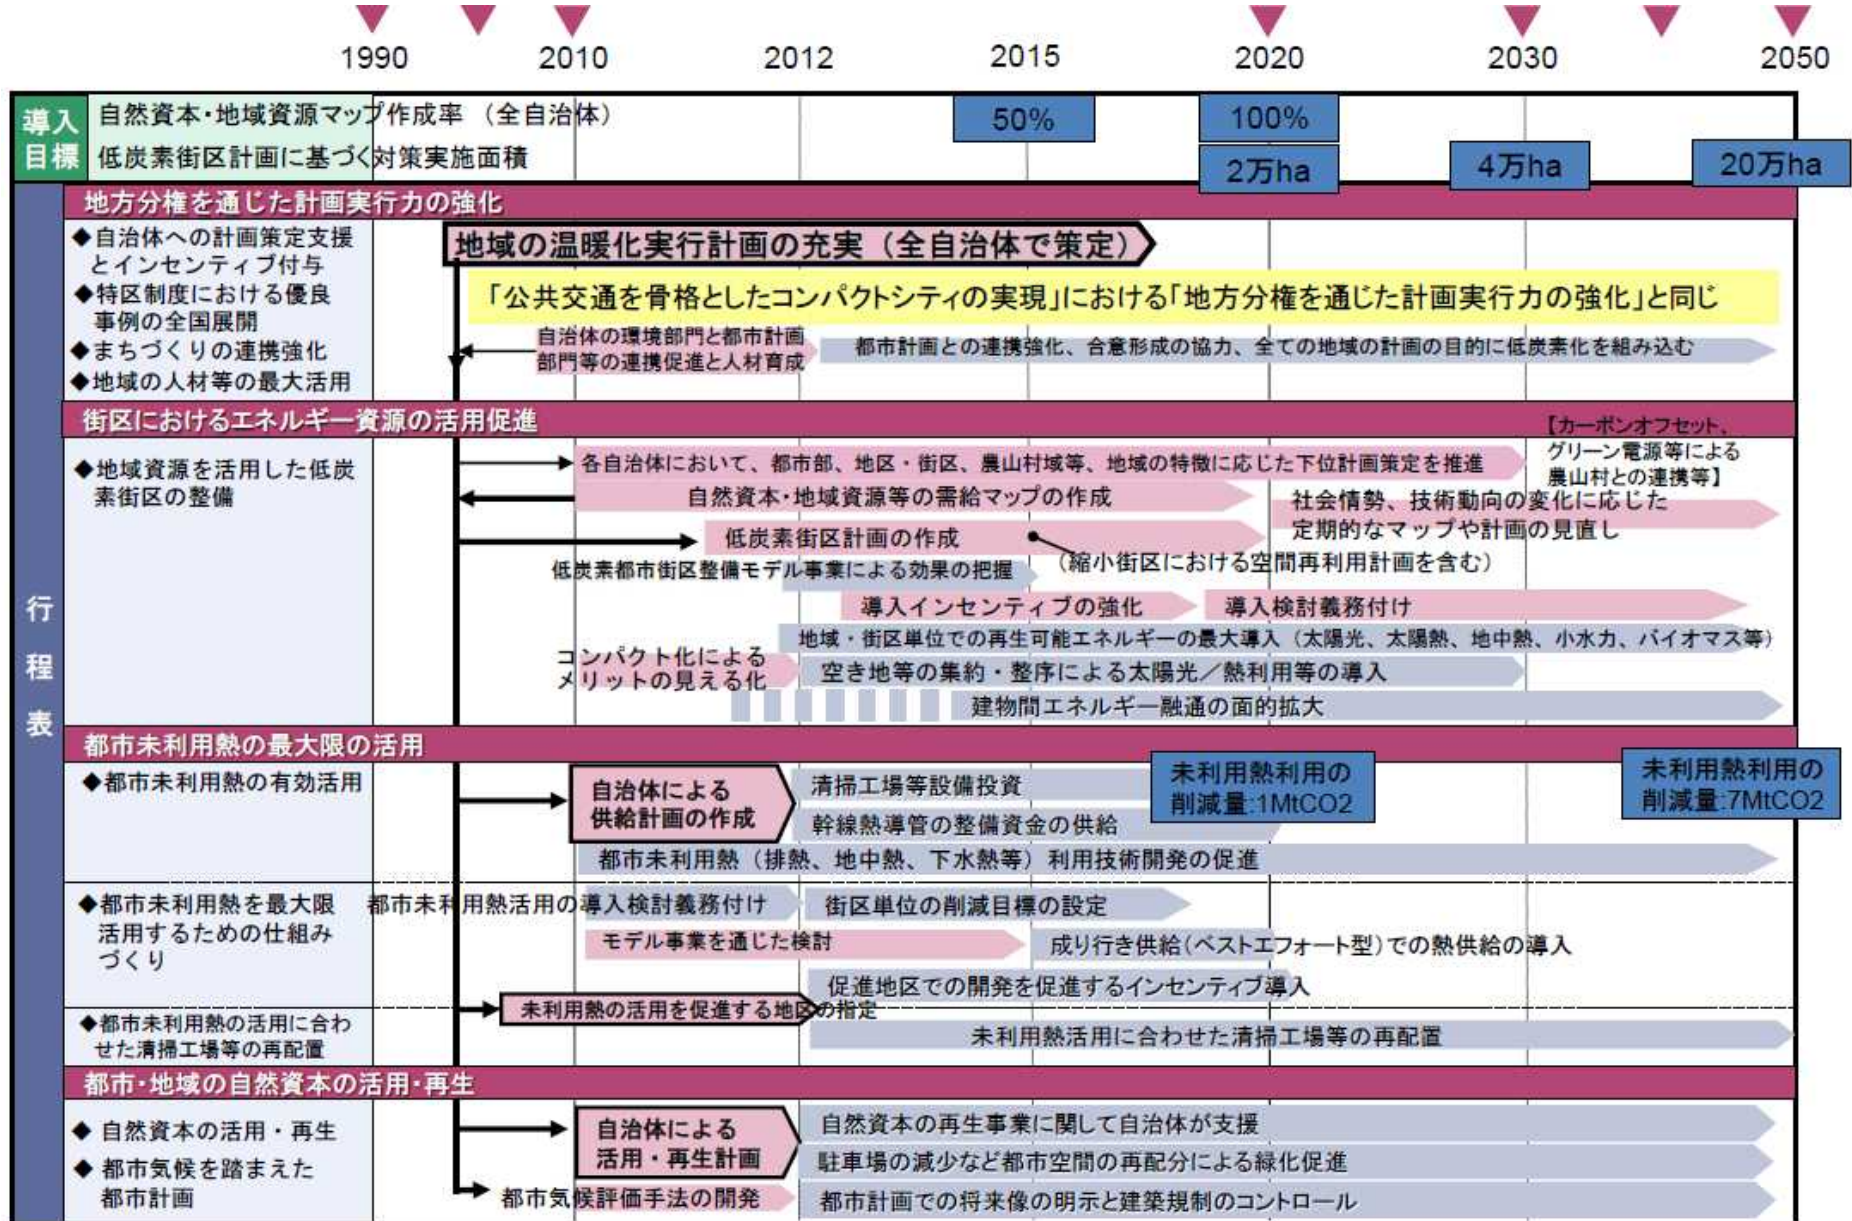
1990 2010 2012 2015 2020 2030 2050

導入目標
自然資本・地域資源マップ作成率 （全自治体） 50% 100%
低炭素街区計画に基づく対策実施面積 2万ha 4万ha 20万ha

行程表

地方分権を通じた計画実行力の強化
◆自治体への計画策定支援とインセンティブ付与
◆特区制度における優良事例の全国展開
◆まちづくりの連携強化
◆地域の人材等の最大活用
地域の温暖化実行計画の充実（全自治体で策定）
「公共交通を骨格としたコンパクトシティの実現」における「地方分権を通じた計画実行力の強化」と同じ
自治体の環境部門と都市計画部門等の連携促進と人材育成
都市計画との連携強化、合意形成の協力、全ての地域の計画の目的に低炭素化を組み込む

街区におけるエネルギー資源の活用促進
◆地域資源を活用した低炭素街区の整備
各自治体において、都市部、地区・街区、農山村域等、地域の特徴に応じた下位計画策定を推進
【カーボンオフセット、グリーン電源等による農山村との連携等】
自然資本・地域資源等の需給マップの作成
社会情勢、技術動向の変化に応じた定期的なマップや計画の見直し
低炭素街区計画の作成
（縮小街区における空間再利用計画を含む）
低炭素都市街区整備モデル事業による効果の把握
導入インセンティブの強化
導入検討義務付け
地域・街区単位での再生可能エネルギーの最大導入（太陽光、太陽熱、地中熱、小水力、バイオマス等）
コンパクト化によるメリットの見える化
空き地等の集約・整序による太陽光／熱利用等の導入
建物間エネルギー融通の面的拡大

都市未利用熱の最大限の活用
◆都市未利用熱の有効活用
自治体による供給計画の作成
清掃工場等設備投資
幹線熱導管の整備資金の供給
未利用熱利用の削減量:1MtCO2
未利用熱利用の削減量:7MtCO2
都市未利用熱（排熱、地中熱、下水熱等）利用技術開発の促進
◆都市未利用熱を最大限活用するための仕組みづくり
都市未利用熱活用の導入検討義務付け
街区単位の削減目標の設定
モデル事業を通じた検討
成り行き供給（ベストエフォート型）での熱供給の導入
促進地区での開発を促進するインセンティブ導入
未利用熱の活用を促進する地区の指定
◆都市未利用熱の活用に合わせた清掃工場等の再配置
未利用熱活用に合わせた清掃工場等の再配置

都市・地域の自然資本の活用・再生
◆ 自然資本の活用・再生
◆ 都市気候を踏まえた都市計画
自治体による活用・再生計画
自然資本の再生事業に関して自治体が支援
駐車場の減少など都市空間の再配分による緑化促進
都市気候評価手法の開発
都市計画での将来像の明示と建築規制のコントロール